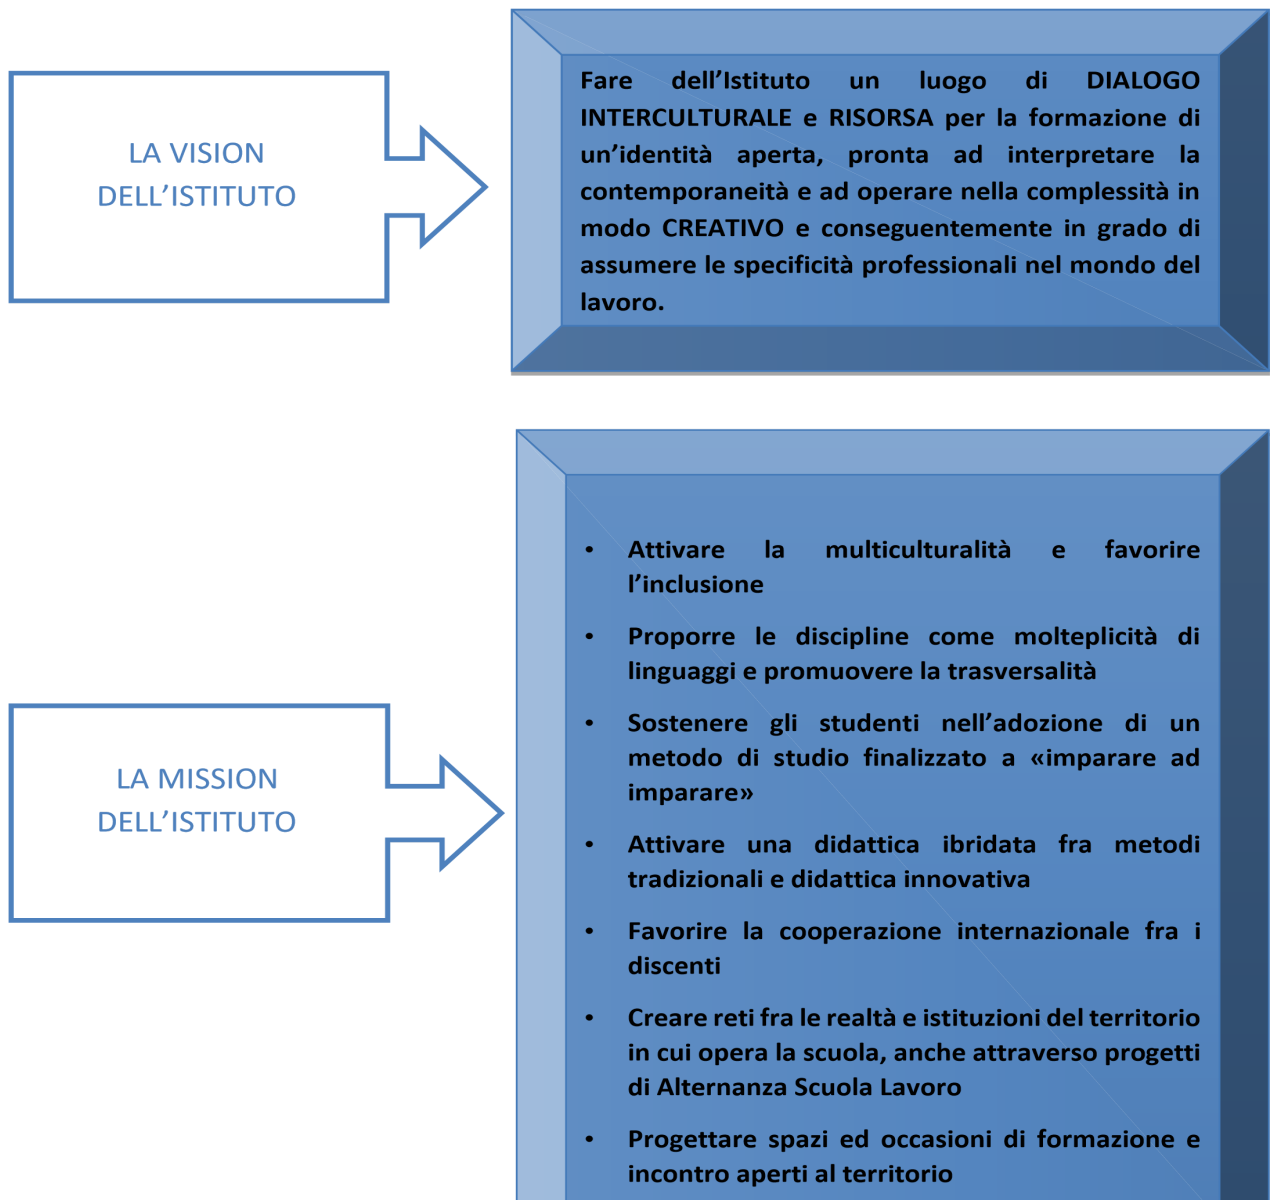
LA VISION DELL'ISTITUTO

Fare dell'Istituto un luogo di DIALOGO INTERCULTURALE e RISORSA per la formazione di un'identità aperta, pronta ad interpretare la contemporaneità e ad operare nella complessità in modo CREATIVO e conseguentemente in grado di assumere le specificità professionali nel mondo del lavoro.

LA MISSION DELL'ISTITUTO

- Attivare la multiculturalità e favorire l'inclusione
- Proporre le discipline come molteplicità di linguaggi e promuovere la trasversalità
- Sostenere gli studenti nell'adozione di un metodo di studio finalizzato a «imparare ad imparare»
- Attivare una didattica ibridata fra metodi tradizionali e didattica innovativa
- Favorire la cooperazione internazionale fra i discenti
- Creare reti fra le realtà e istituzioni del territorio in cui opera la scuola, anche attraverso progetti di Alternanza Scuola Lavoro
- Progettare spazi ed occasioni di formazione e incontro aperti al territorio